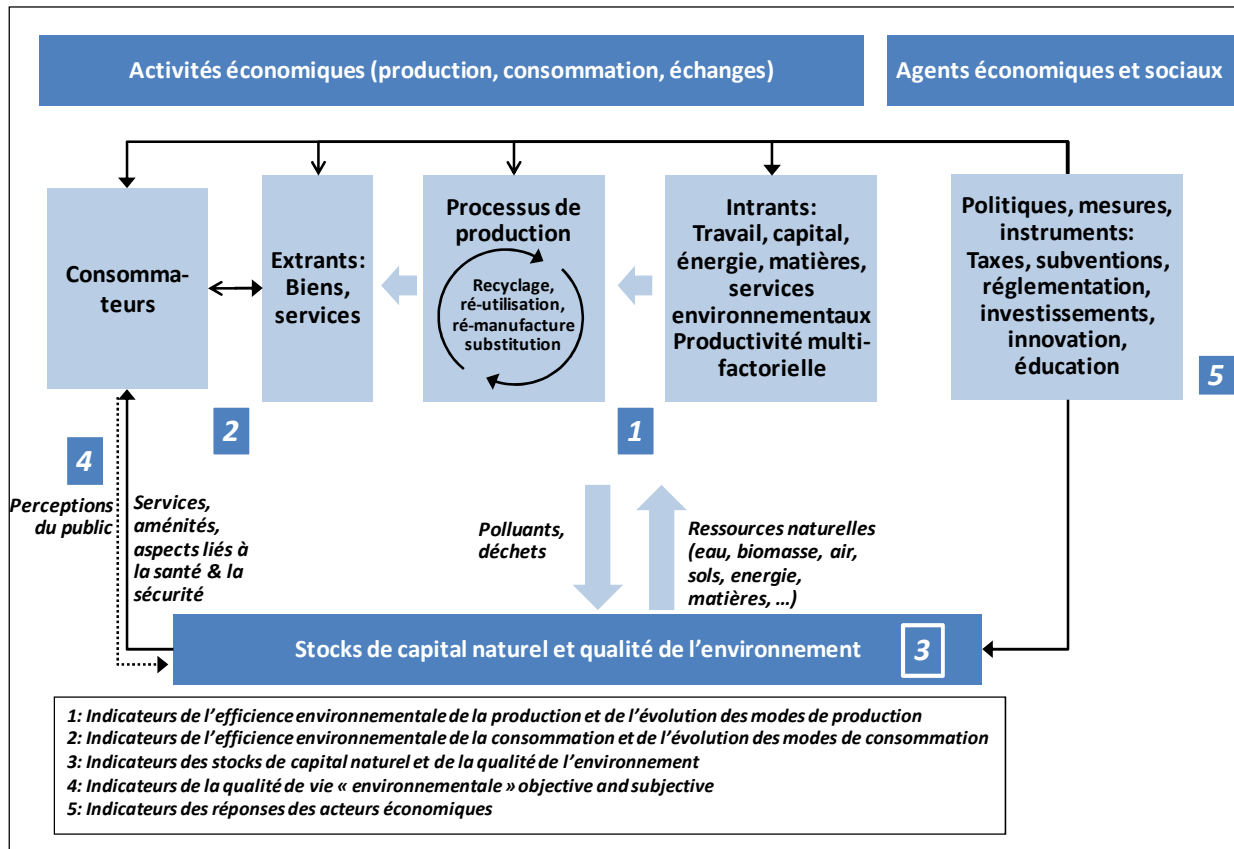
Activités économiques (production, consommation, échanges)

Agents économiques et sociaux

Consommateurs

Extrants: Biens, services

Processus de production

Recyclage, ré-utilisation, ré-manufacture substitution

Intrants: Travail, capital, énergie, matières, services environnementaux Productivité multifactorielle

Politiques, mesures, instruments: Taxes, subventions, réglementation, investissements, innovation, éducation

5

2

1

4

Perceptions du public

Services, aménités, aspects liés à la santé & la sécurité

Polluants, déchets

Ressources naturelles (eau, biomasse, air, sols, energie, matières, …)

Stocks de capital naturel et qualité de l’environnement

3

1: Indicateurs de l’efficience environnementale de la production et de l’évolution des modes de production
2: Indicateurs de l’efficience environnementale de la consommation et de l’évolution des modes de consommation
3: Indicateurs des stocks de capital naturel et de la qualité de l’environnement
4: Indicateurs de la qualité de vie « environnementale » objective and subjective
5: Indicateurs des réponses des acteurs économiques